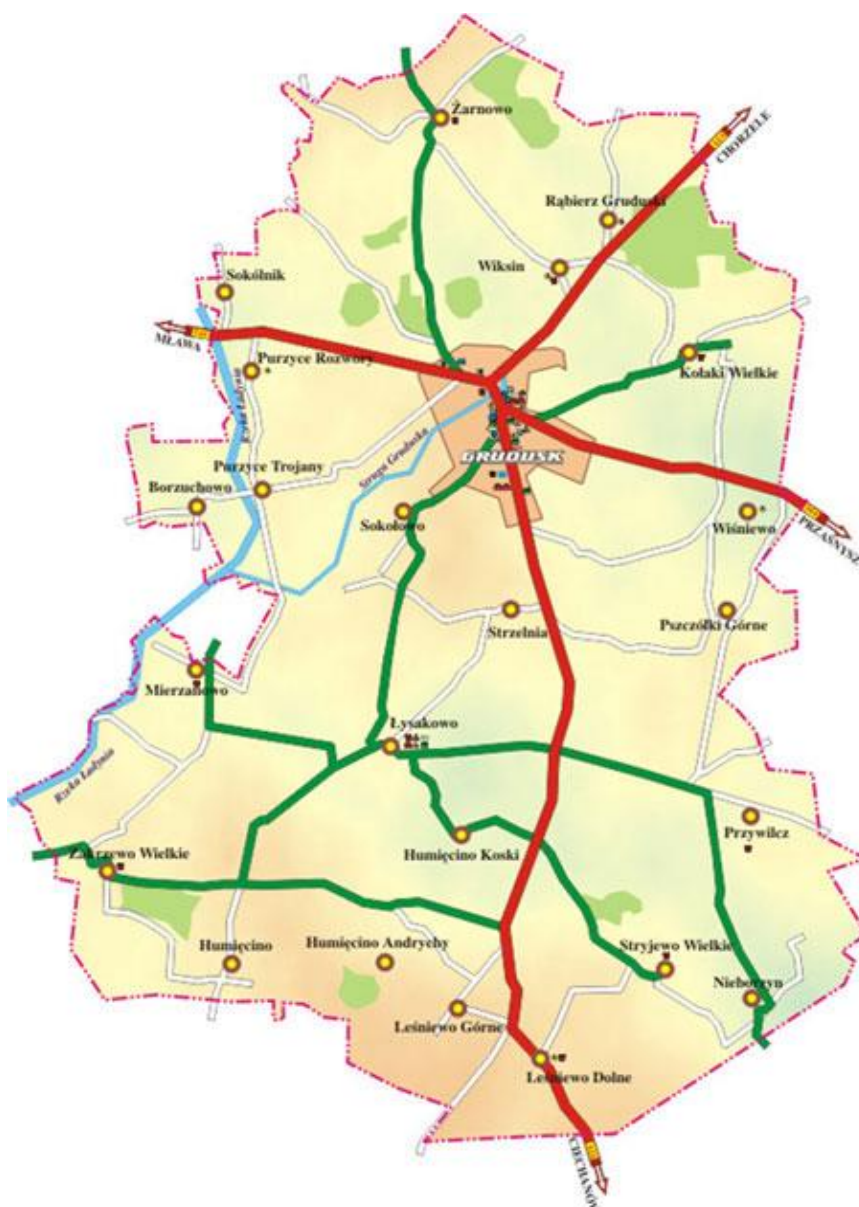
Żarnowo

CHORZELE

Rąbierz Gruduski

Wiksin

Sokólnik

MŁAWA

Purzyce Rozwory

Kołaki Wielkie

Rzeka Łydynia

Strugа Gruducka

GRUDUSK

Purzyce Trojany

Borzuchowo

Sokołowo

Wiśniewo

PRZASNYSZ

Strzelnia

Pszczółki Górne

Mierzanowo

Łysakowo

Rzeka Łydynia

Humięcino Koski

Przywilcz

Zakrzewo Wielkie

Humięcino

Humięcino Andrychy

Stryjewo Wielkie

Nieborzyn

Leśniewo Górne

Leśniewo Dolne

CIECHANÓW